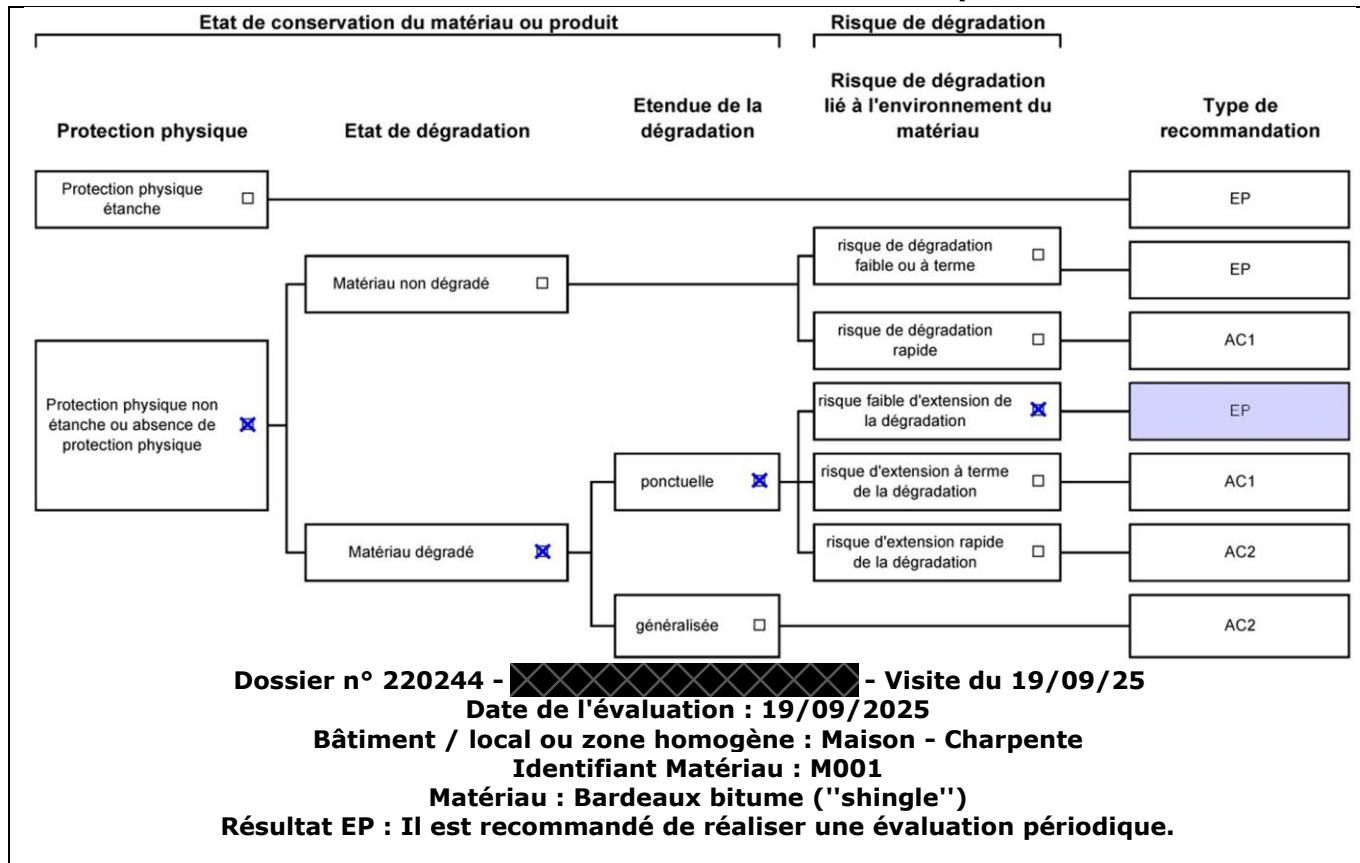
Etat de conservation du matériau ou produit

Risque de dégradation

Protection physique

Etat de dégradation

Etendue de la dégradation

Risque de dégradation lié à l'environnement du matériau

Type de recommandation

Protection physique étanche ☐

EP

Matériau non dégradé ☐

risque de dégradation faible ou à terme ☐

EP

risque de dégradation rapide ☐

AC1

Protection physique non étanche ou absence de protection physique ☒

risque faible d'extension de la dégradation ☒

EP

ponctuelle ☒

risque d'extension à terme de la dégradation ☐

AC1

Matériau dégradé ☒

risque d'extension rapide de la dégradation ☐

AC2

généralisée ☐

AC2

Dossier n° 220244 - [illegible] - Visite du 19/09/25
Date de l'évaluation : 19/09/2025
Bâtiment / local ou zone homogène : Maison - Charpente
Identifiant Matériau : M001
Matériau : Bardeaux bitume (''shingle'')
Résultat EP : Il est recommandé de réaliser une évaluation périodique.